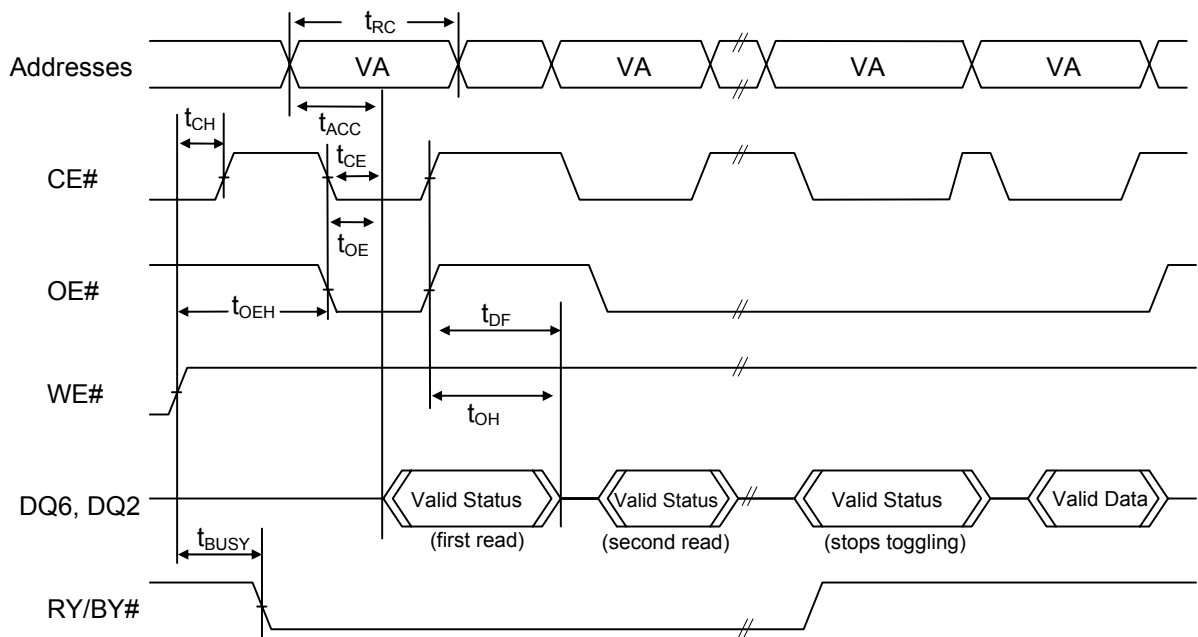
$t_{RC}$
Addresses
VA
VA
VA
VA
$t_{CH}$
$t_{ACC}$
$t_{CE}$
CE#
$t_{OE}$
OE#
$t_{OEH}$
$t_{DF}$
WE#
$t_{OH}$
DQ6, DQ2
Valid Status
(first read)
Valid Status
(second read)
Valid Status
(stops toggling)
Valid Data
$t_{BUSY}$
RY/BY#